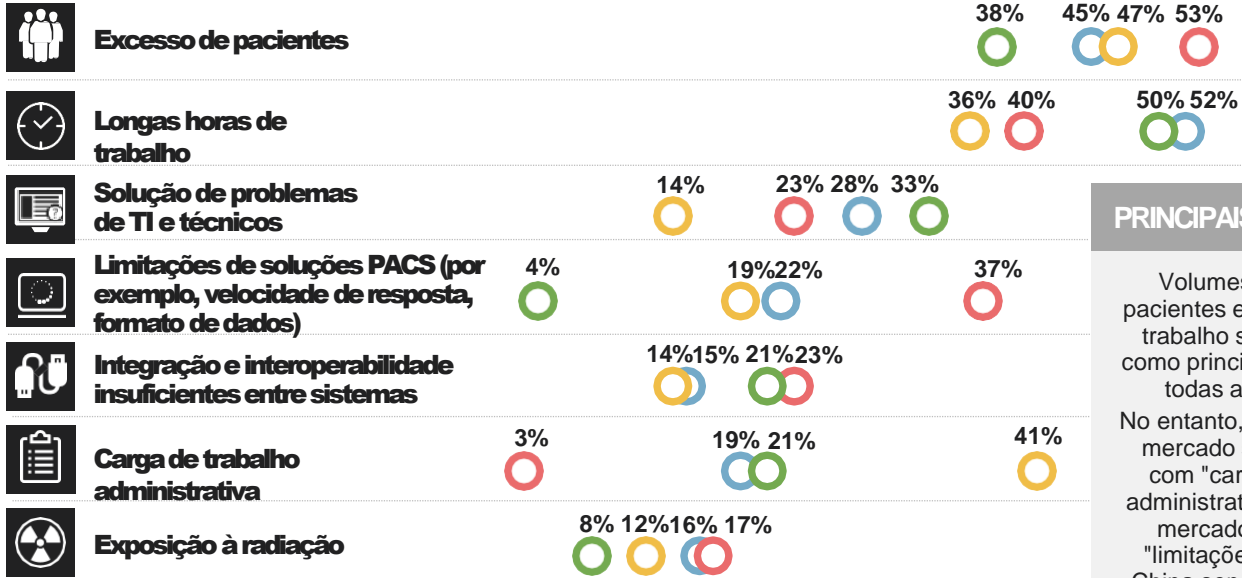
Excesso de pacientes
38% 45% 47% 53%

Longas horas de trabalho
36% 40% 50% 52%

Solução de problemas de TI e técnicos
14% 23% 28% 33%

Limitações de soluções PACS (por exemplo, velocidade de resposta, formato de dados)
4% 19% 22% 37%

Integração e interoperabilidade insuficientes entre sistemas
14% 15% 21% 23%

Carga de trabalho administrativa
3% 19% 21% 41%

Exposição à radiação
8% 12% 16% 17%

PRINCIPAIS

Volumes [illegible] pacientes e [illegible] trabalho s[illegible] como princi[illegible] todas a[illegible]
No entanto, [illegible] mercado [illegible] com "car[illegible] administrat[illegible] mercado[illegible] "limitaçõe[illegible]